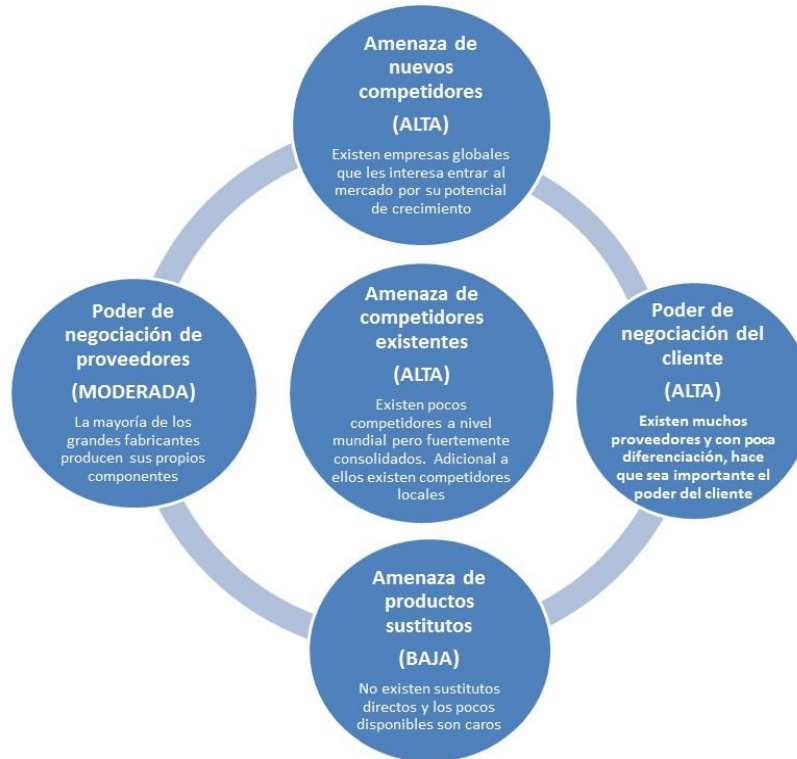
Amenaza de nuevos competidores

(ALTA)

Existen empresas globales que les interesa entrar al mercado por su potencial de crecimiento

Poder de negociación de proveedores

(MODERADA)

La mayoría de los grandes fabricantes producen sus propios componentes

Amenaza de competidores existentes

(ALTA)

Existen pocos competidores a nivel mundial pero fuertemente consolidados. Adicional a ellos existen competidores locales

Poder de negociación del cliente

(ALTA)

Existen muchos proveedores y con poca diferenciación, hace que sea importante el poder del cliente

Amenaza de productos sustitutos

(BAJA)

No existen sustitutos directos y los pocos disponibles son caros